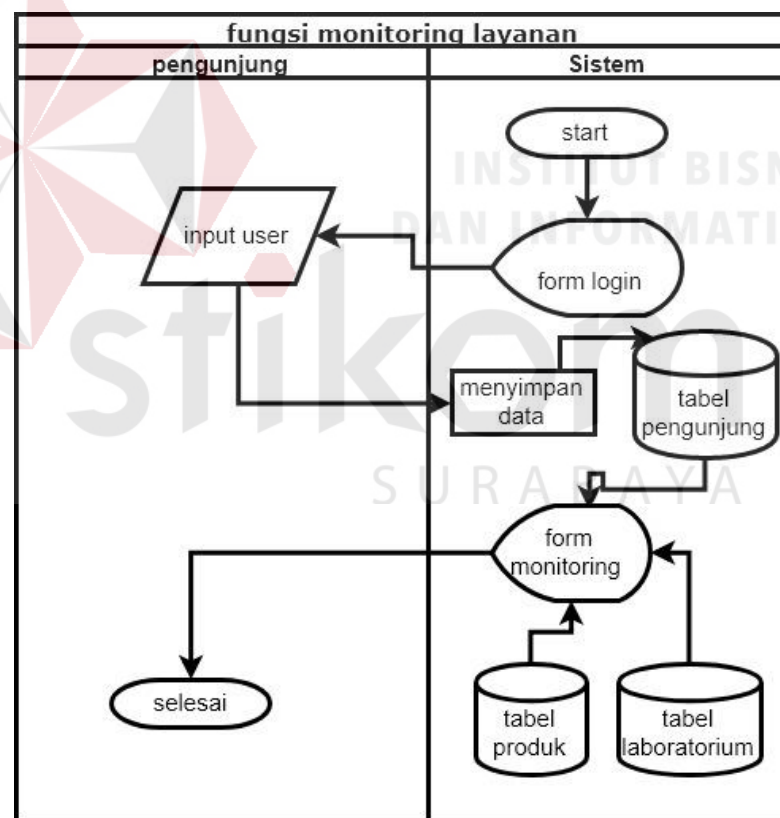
fungsi monitoring layanan

pengunjung

Sistem

start

input user

form login

menyimpan data

tabel pengunjung

form monitoring

selesai

tabel produk

tabel laboratorium

INSTITUT BISNIS DAN INFORMATIKA

stikom

SURABAYA